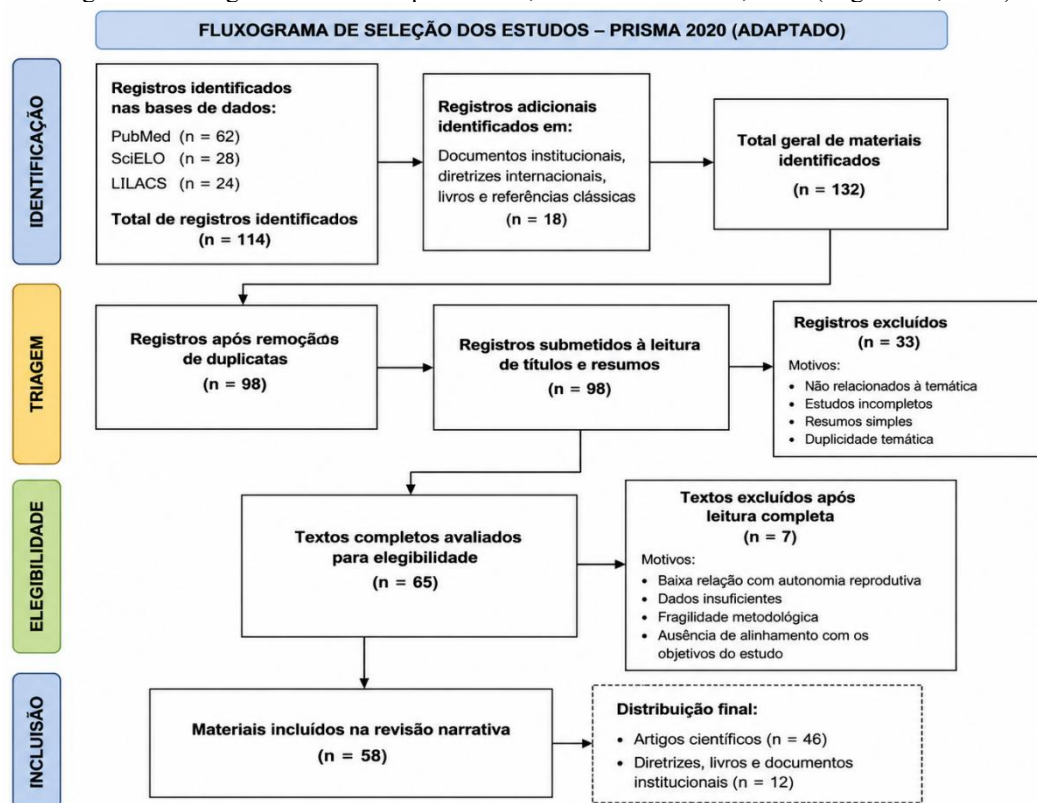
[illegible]

FLUXOGRAMA DE SELEÇÃO DOS ESTUDOS – PRISMA 2020 (ADAPTADO)

IDENTIFICAÇÃO

Registros identificados nas bases de dados:
PubMed (n = 62)
SciELO (n = 28)
LILACS (n = 24)
Total de registros identificados (n = 114)

Registros adicionais identificados em:
Documentos institucionais, diretrizes internacionais, livros e referências clássicas
(n = 18)

Total geral de materiais identificados
(n = 132)

TRIAGEM

Registros após remoções de duplicatas
(n = 98)

Registros submetidos à leitura de títulos e resumos
(n = 98)

Registros excluídos
(n = 33)
Motivos:
• Não relacionados à temática
• Estudos incompletos
• Resumos simples
• Duplicidade temática

ELEGIBILIDADE

Textos completos avaliados para elegibilidade
(n = 65)

Textos excluídos após leitura completa
(n = 7)
Motivos:
• Baixa relação com autonomia reprodutiva
• Dados insuficientes
• Fragilidade metodológica
• Ausência de alinhamento com os objetivos do estudo

INCLUSÃO

Materiais incluídos na revisão narrativa
(n = 58)

Distribuição final:
• Artigos científicos (n = 46)
• Diretrizes, livros e documentos institucionais (n = 12)